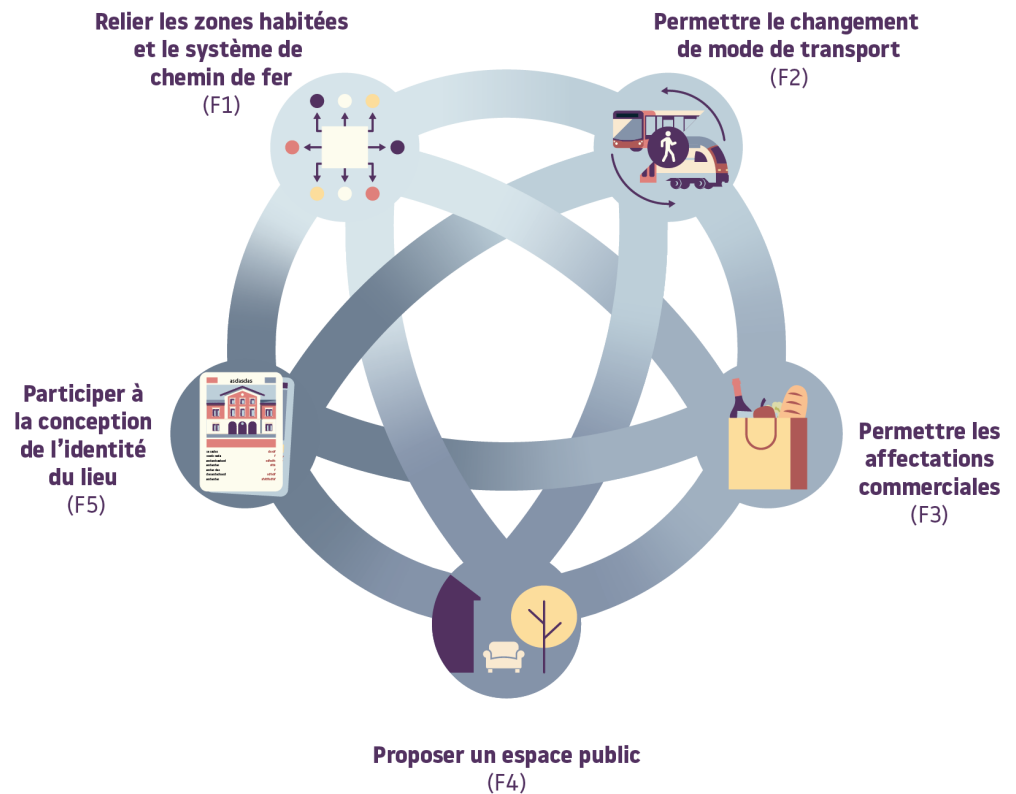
Relier les zones habitées et le système de chemin de fer
(F1)

Permettre le changement de mode de transport
(F2)

Participer à la conception de l'identité du lieu
(F5)

Permettre les affectations commerciales
(F3)

Proposer un espace public
(F4)